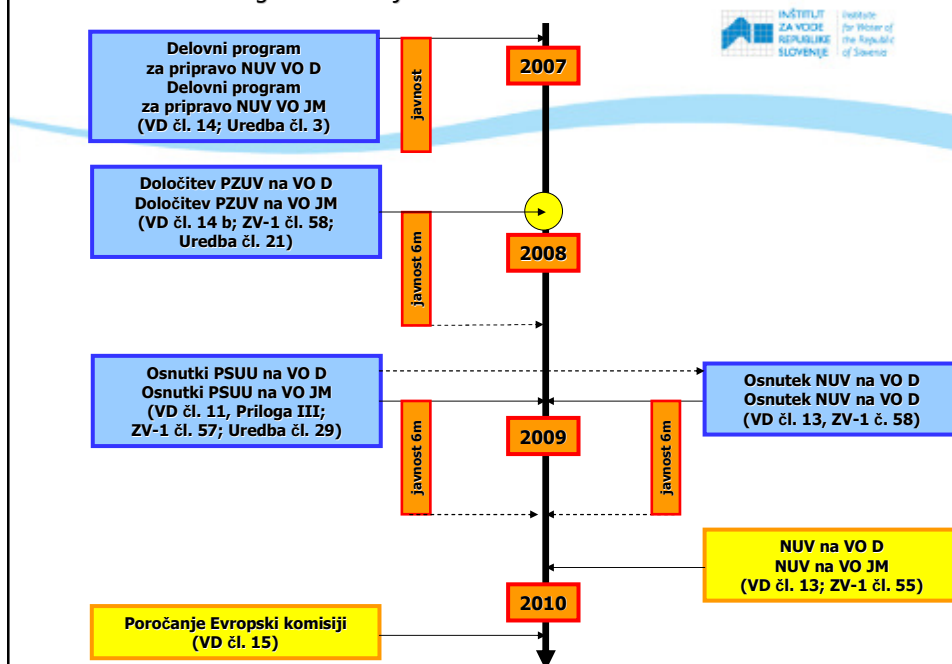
INŠTITUT ZA VODE REPUBLIKE SLOVENIJE
Institute for Water of the Republic of Slovenia

Delovni program za pripravo NUV VO D
Delovni program za pripravo NUV VO JM
(VD čl. 14; Uredba čl. 3)

javnost

2007

Določitev PZUV na VO D
Določitev PZUV na VO JM
(VD čl. 14 b; ZV-1 čl. 58; Uredba čl. 21)

javnost 6m

2008

Osnutki PSUU na VO D
Osnutki PSUU na VO JM
(VD čl. 11, Priloga III; ZV-1 čl. 57; Uredba čl. 29)

javnost 6m

2009

javnost 6m

Osnutek NUV na VO D
Osnutek NUV na VO D
(VD čl. 13, ZV-1 č. 58)

NUV na VO D
NUV na VO JM
(VD čl. 13; ZV-1 čl. 55)

2010

Poročanje Evropski komisiji
(VD čl. 15)